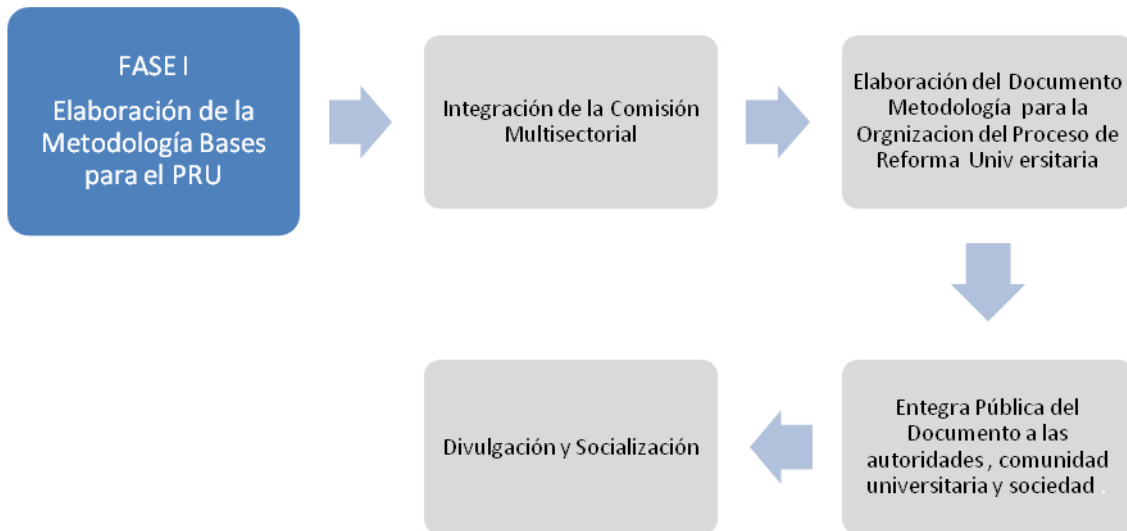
FASE I

Elaboración de la Metodología Bases para el PRU

Integración de la Comisión Multisectorial

Elaboración del Documento Metodología para la Orgnizacion del Proceso de Reforma Univ ersitaria

Entegra Pública del Documento a las autoridades , comunidad universitaria y sociedad .

Divulgación y Socialización